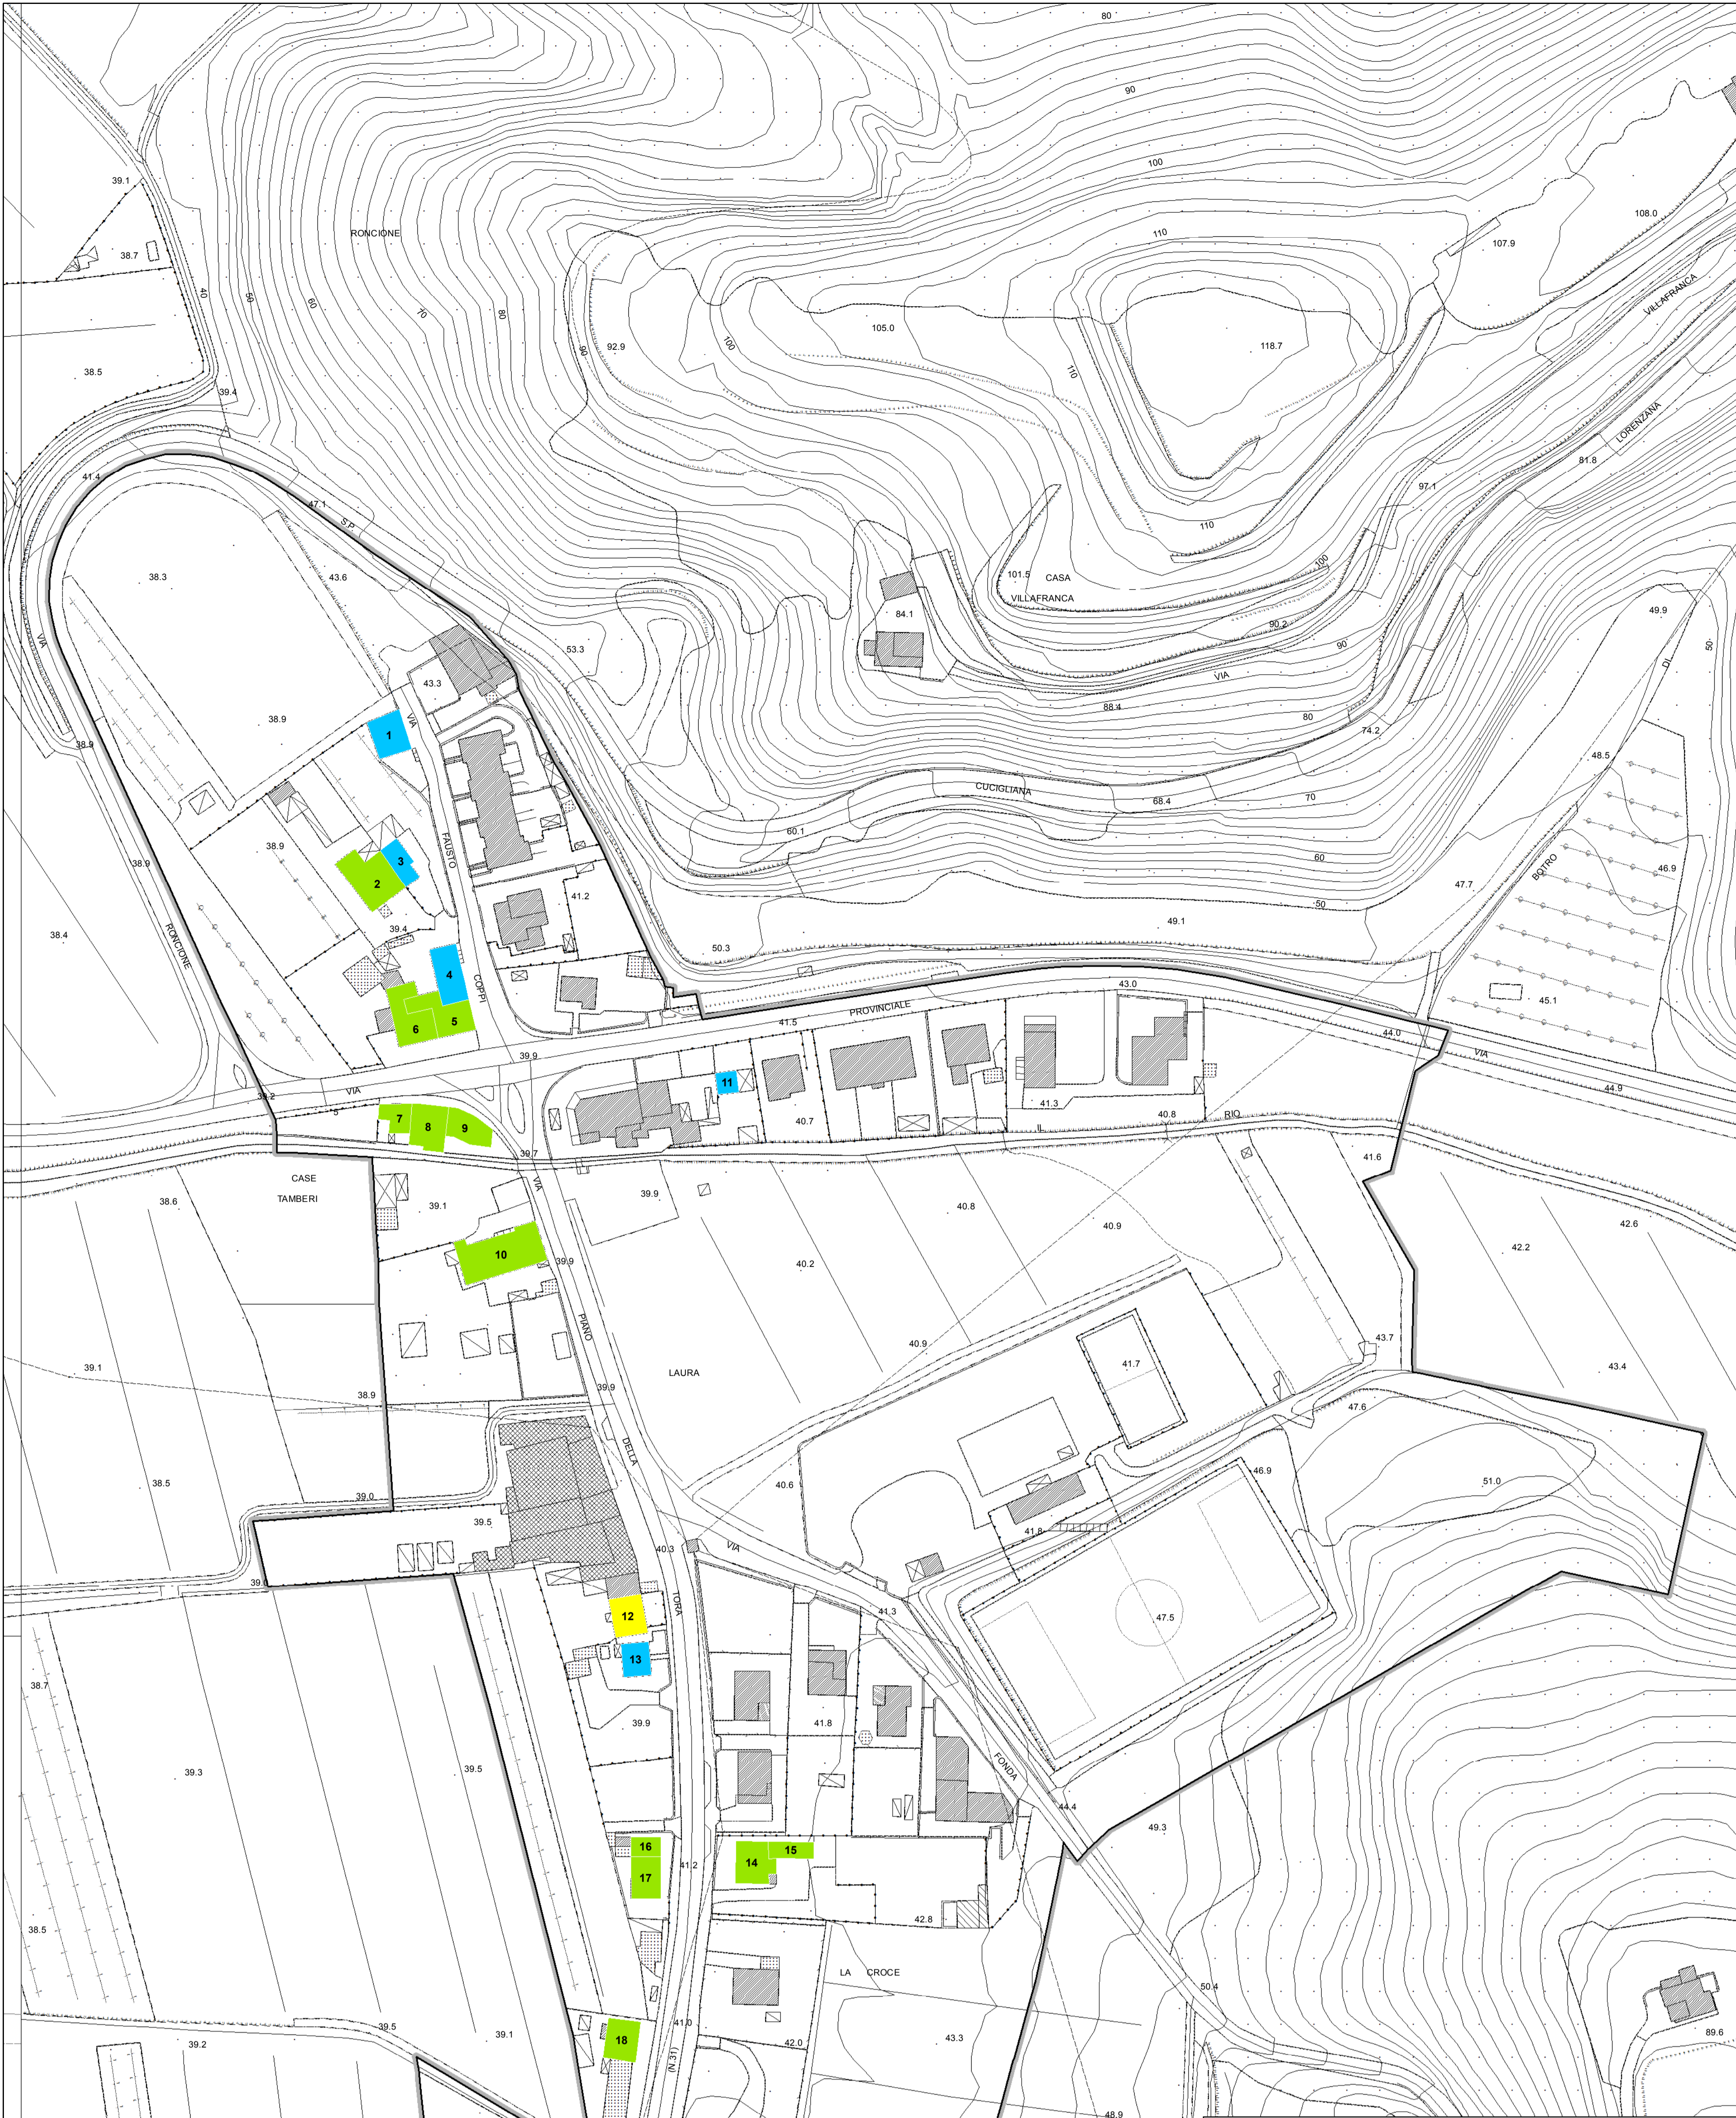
80
90
100
110
108.0
107.9
VILLAFRANCA
105.0
118.7
LORENZANA
81.8
97.1
110
39.1
RONCIONE
38.7
40
50
60
70
80
90
92.9
100
110
38.5
39.4
41.4
47.1
S.P.
38.3
43.6
53.3
101.5 CASA
VILLAFRANCA
84.1
100
90.2
90
49.9
DI
50
VIA
43.3
VIA
38.9
1
38.9
VIA
88.4
80
74.2
48.5
CUCIGLIANA
68.4
70
60.1
FAUSTO
38.9
3
2
41.2
38.9
60
47.7
BOTRO
46.9
50
49.1
38.4
RONCIONE
39.4
50.3
4
COPPI
43.0
45.1
PROVINCIALE
6
5
41.5
44.0
VIA
39.9
11
VIA
39.2
5
7
8
9
40.7
41.3
40.8
RIO
44.9
39.7
41.6
CASE
TAMBERI
38.6
39.1
VIA
39.9
40.8
40.9
42.6
42.2
10
39.9
40.2
PIANO
39.1
LAURA
40.9
41.7
43.7
43.4
38.9
39.9
47.6
38.5
DELLA
40.6
46.9
51.0
39.0
39.5
41.8
40.3
VIA
39.0
TORA
41.3
12
47.5
13
38.7
39.9
41.8
39.3
39.5
FONDA
44.4
49.3
16
15
14
41.2
17
38.5
42.8
LA CROCE
50.4
39.5
39.1
18
41.0
39.2
42.0
43.3
89.6
48.9